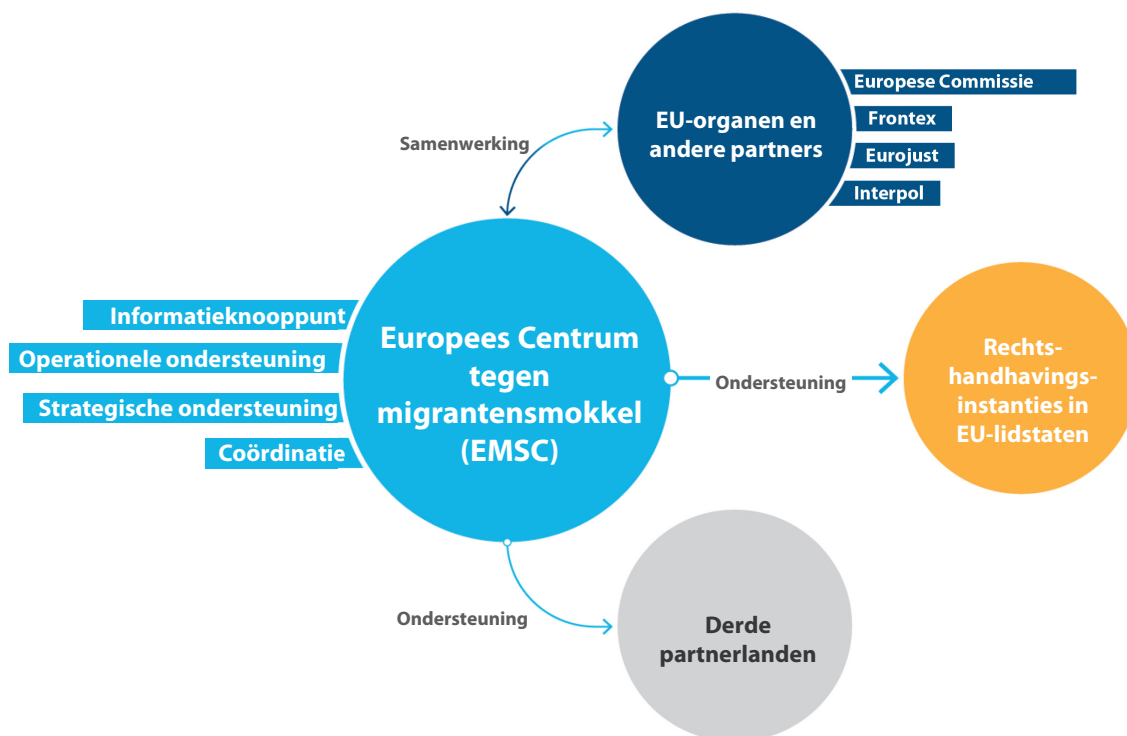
Samenwerking

EU-organen en andere partners

Europese Commissie

Frontex

Eurojust

Interpol

Informatieknooppunt

Operationele ondersteuning

Strategische ondersteuning

Coördinatie

Europees Centrum tegen migrantensmokkel (EMSC)

Ondersteuning

Rechtshandhavingsinstanties in EU-lidstaten

Ondersteuning

Derde partnerlanden